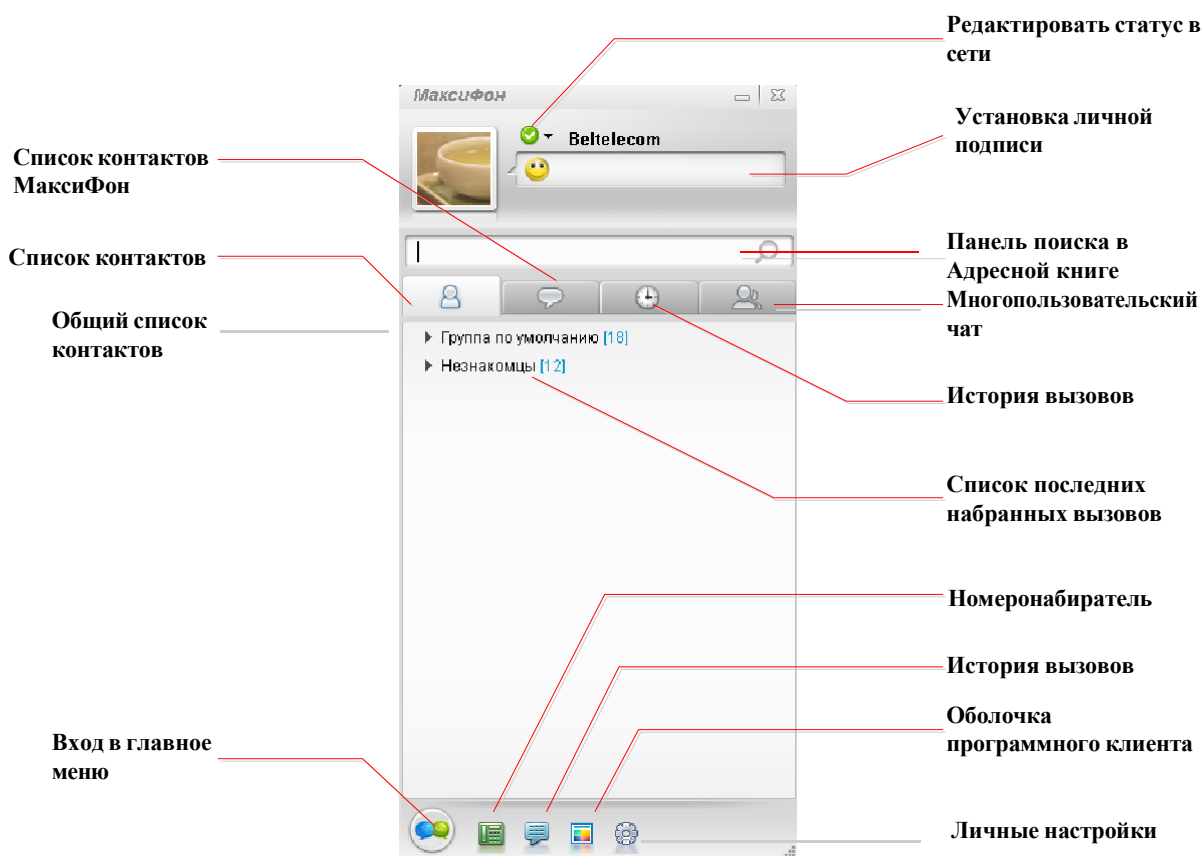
Редактировать статус в сети

МаксиФон

Beltelecom

Установка личной подписи

Список контактов МаксиФон

Список контактов

Панель поиска в Адресной книге

Многопользовательский чат

Общий список контактов

Группа по умолчанию [18]

Незнакомцы [12]

История вызовов

Список последних набранных вызовов

Номеронабиратель

История вызовов

Оболочка программного клиента

Вход в главное меню

Личные настройки